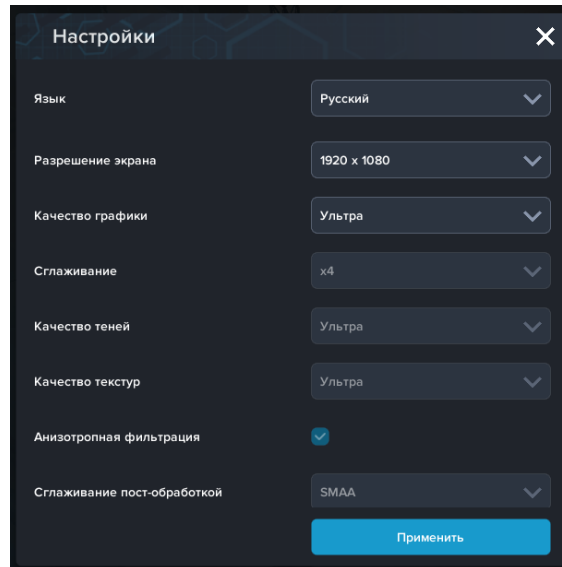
Настройки

Язык Русский

Разрешение экрана 1920 x 1080

Качество графики Ультра

Сглаживание x4

Качество теней Ультра

Качество текстур Ультра

Анизотропная фильтрация

Сглаживание пост-обработкой SMAA

Применить